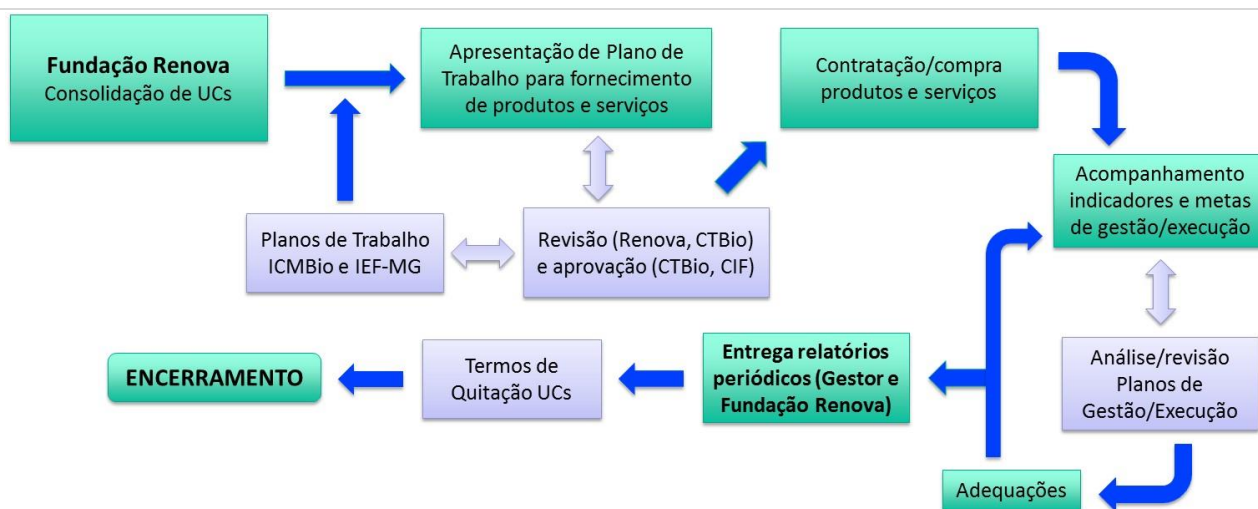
**Fundação Renova**
Consolidação de UCs

Apresentação de Plano de Trabalho para fornecimento de produtos e serviços

Contratação/compra produtos e serviços

Acompanhamento indicadores e metas de gestão/execução

Planos de Trabalho ICMBio e IEF-MG

Revisão (Renova, CTBio) e aprovação (CTBio, CIF)

Análise/revisão Planos de Gestão/Execução

**ENCERRAMENTO**

Termos de Quitação UCs

**Entrega relatórios periódicos (Gestor e Fundação Renova)**

Adequações